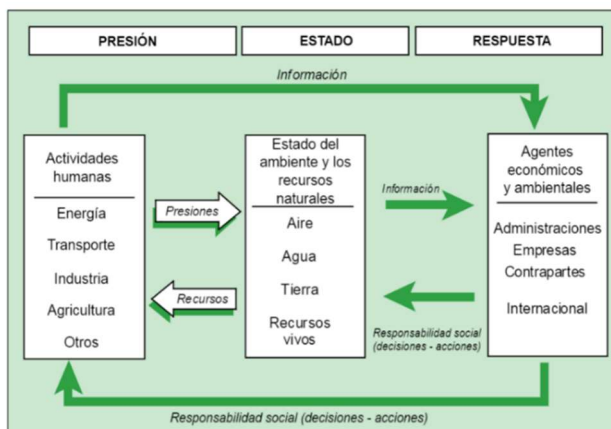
PRESIÓN

ESTADO

RESPUESTA

Información

Actividades humanas

Energía

Transporte

Industria

Agricultura

Otros

Presiones

Recursos

Estado del ambiente y los recursos naturales

Aire

Agua

Tierra

Recursos vivos

Información

Responsabilidad social (decisiones - acciones)

Agentes económicos y ambientales

Administraciones

Empresas

Contrapartes

Internacional

Responsabilidad social (decisiones - acciones)